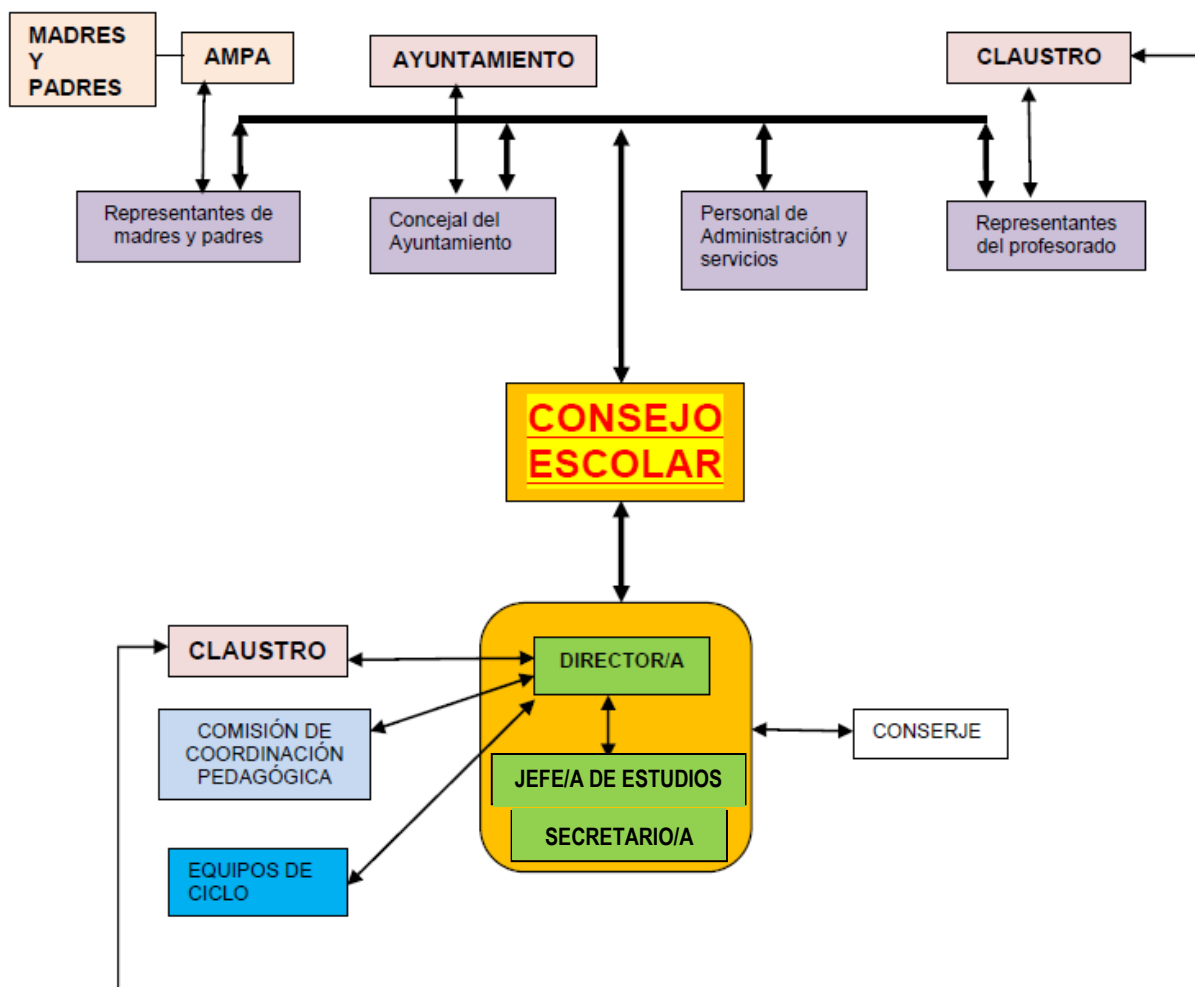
MADRES Y PADRES

AMPA

AYUNTAMIENTO

CLAUSTRO

Representantes de madres y padres

Concejal del Ayuntamiento

Personal de Administración y servicios

Representantes del profesorado

CONSEJO ESCOLAR

CLAUSTRO

DIRECTOR/A

COMISIÓN DE COORDINACIÓN PEDAGÓGICA

CONSERJE

JEFE/A DE ESTUDIOS

SECRETARIO/A

EQUIPOS DE CICLO